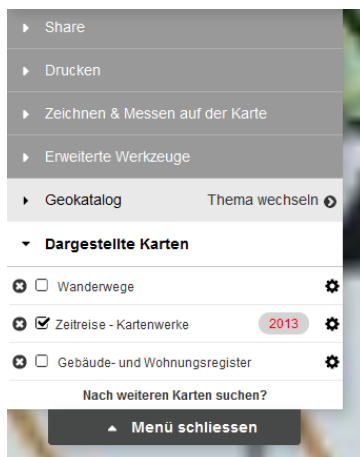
Share

Drucken

Zeichnen & Messen auf der Karte

Erweiterte Werkzeuge

Geokatalog

Thema wechseln

Dargestellte Karten

Wanderwege

Zeitreise - Kartenwerke

2013

Gebäude- und Wohnungsregister

Nach weiteren Karten suchen?

Menü schliessen